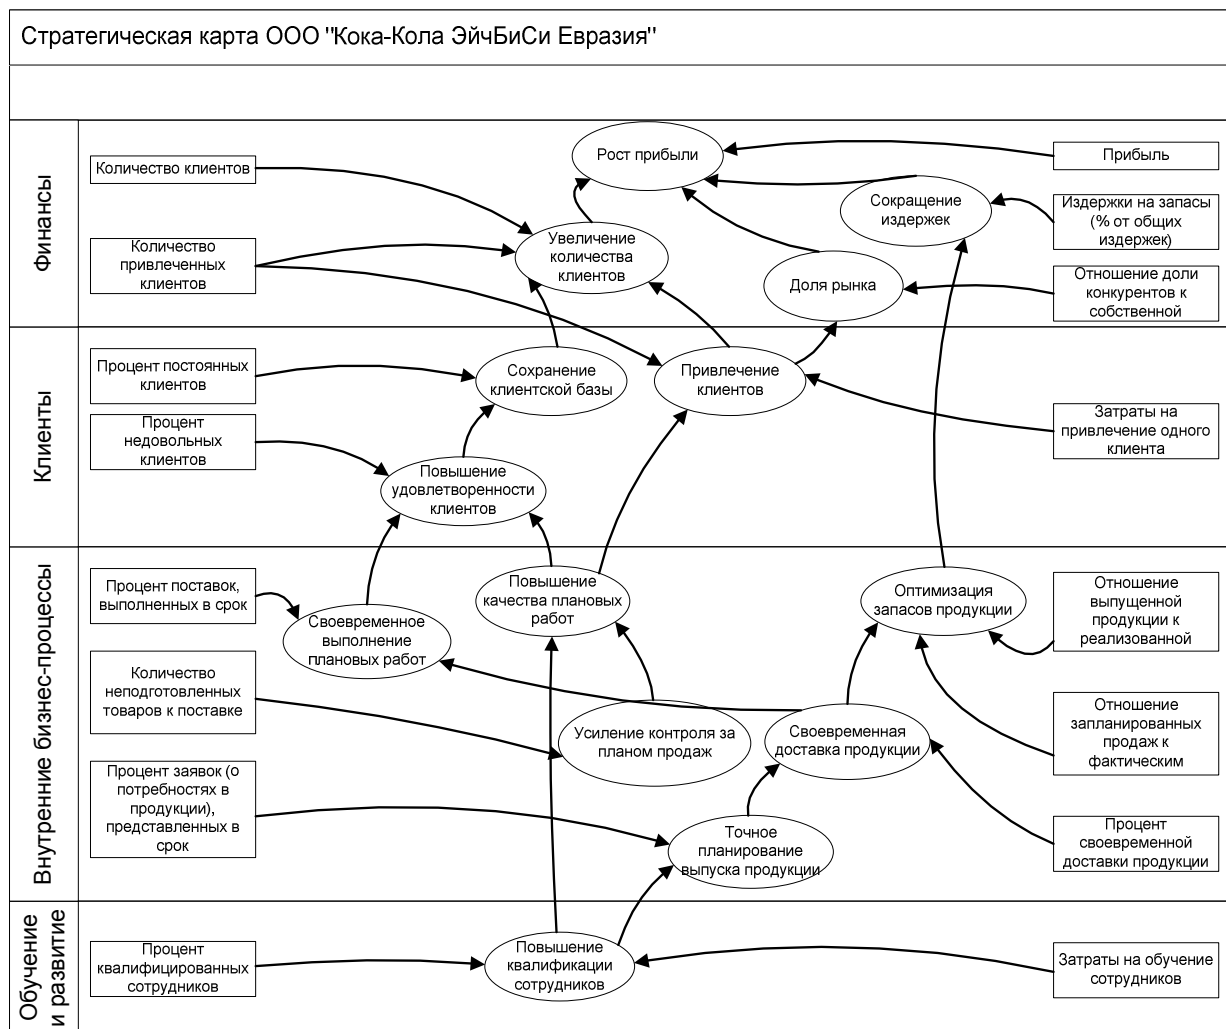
Стратегическая карта ООО "Кока-Кола ЭйчБиСи Евразия"

Финансы

Количество клиентов

Количество привлеченных клиентов

Рост прибыли

Увеличение количества клиентов

Сокращение издержек

Доля рынка

Прибыль

Издержки на запасы (% от общих издержек)

Отношение доли конкурентов к собственной

Клиенты

Процент постоянных клиентов

Процент недовольных клиентов

Сохранение клиентской базы

Привлечение клиентов

Повышение удовлетворенности клиентов

Затраты на привлечение одного клиента

Внутренние бизнес-процессы

Процент поставок, выполненных в срок

Своевременное выполнение плановых работ

Повышение качества плановых работ

Оптимизация запасов продукции

Отношение выпущенной продукции к реализованной

Количество неподготовленных товаров к поставке

Усиление контроля за планом продаж

Своевременная доставка продукции

Отношение запланированных продаж к фактическим

Процент заявок (о потребностях в продукции), представленных в срок

Точное планирование выпуска продукции

Процент своевременной доставки продукции

Обучение и развитие

Процент квалифицированных сотрудников

Повышение квалификации сотрудников

Затраты на обучение сотрудников